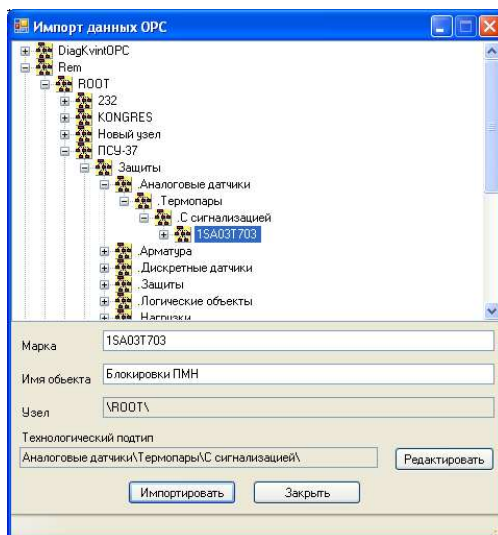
Импорт данных OPC

DiagKvintOPC
Rem
ROOT
232
KONGRES
Новый узел
ПСУ-37
Защиты
.Аналоговые датчики
.Термопары
.С сигнализацией
1SA03T703
.Арматура
.Дискретные датчики
.Защиты
.Логические объекты
.Нагрузки

Марка 1SA03T703
Имя обьекта Блокировки ПМН
Узел \ROOT\
Технологический подтип
Аналоговые датчики\Термопары\С сигнализацией\
Редактировать
Импортировать
Закрыть